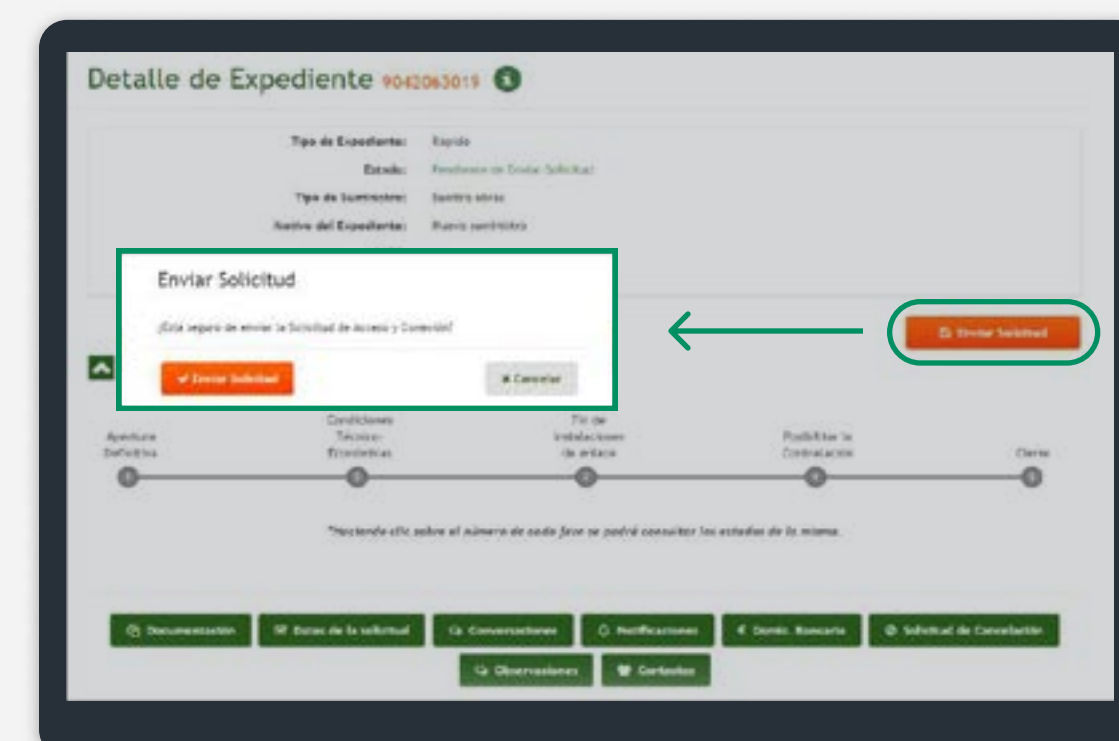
Detalle de Expediente 9042063019

Tipo de Expediente: Rapido

Estado: Pendiente de Enviar Solicitud

Tipo de Suministro: Suministro obras

Motivo del Expediente: Nuevo suministro

Enviar Solicitud

¿Está seguro de enviar la Solicitud de Acceso y Conexión?

✔ Enviar Solicitud

✖ Cancelar

Enviar Solicitud

Apertura Definitiva

Condiciones Técnico-Económicas

Fin de Instalaciones de enlace

Posibilitar la Contratación

Cierre

*Haciendo clic sobre el número de cada fase se podrá consultar los estados de la misma.

Documentación

Datos de la solicitud

Conversaciones

Notificaciones

Domic. Bancaria

Solicitud de Cancelación

Observaciones

Contactos